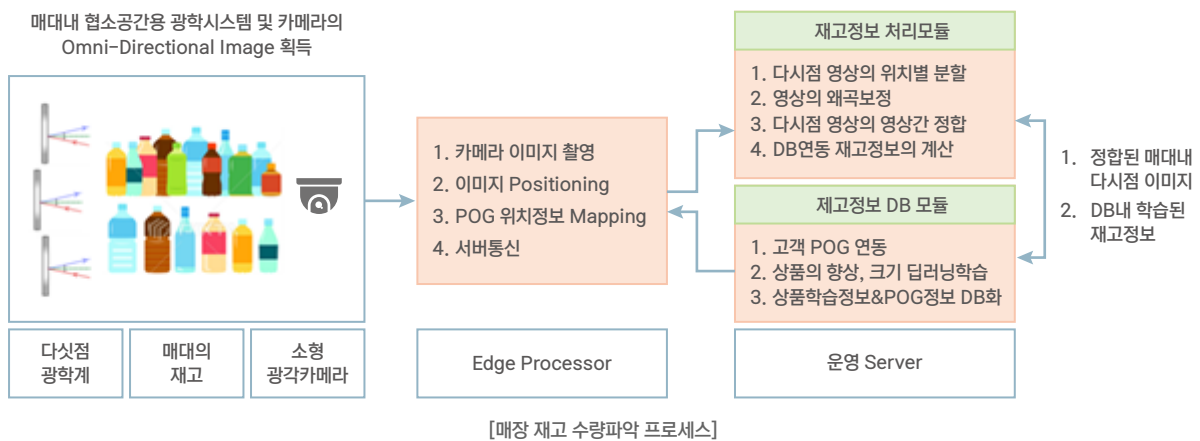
매대내 협소공간용 광학시스템 및 카메라의
Omni-Directional Image 획득

다싯점
광학계

매대의
재고

소형
광각카메라

1. 카메라 이미지 촬영
2. 이미지 Positioning
3. POG 위치정보 Mapping
4. 서버통신

Edge Processor

재고정보 처리모듈

1. 다시점 영상의 위치별 분할
2. 영상의 왜곡보정
3. 다시점 영상의 영상간 정합
4. DB연동 재고정보의 계산

제고정보 DB 모듈

1. 고객 POG 연동
2. 상품의 향상, 크기 딥러닝학습
3. 상품학습정보&POG정보 DB화

운영 Server

1. 정합된 매대내 다시점 이미지
2. DB내 학습된 재고정보

[매장 재고 수량파악 프로세스]